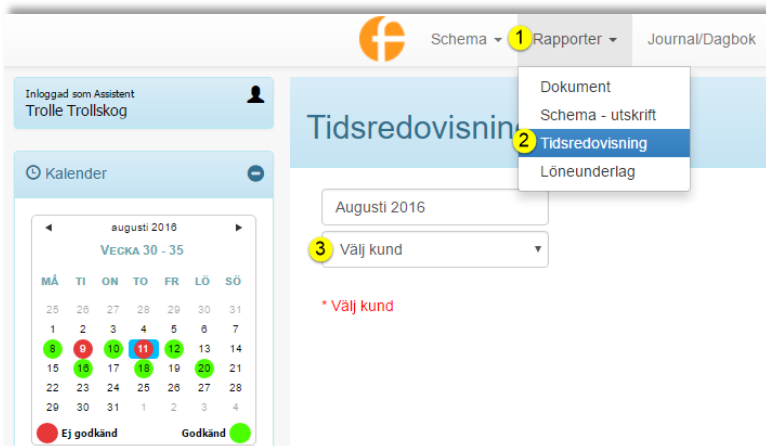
Schema ▾ 1 Rapporter ▾ Journal/Dagbok

Inloggad som Assistent
Trolle Trollskog

Kalender

◂ augusti 2016 ▸
VECKA 30 - 35

| MÅ | TI | ON | TO | FR | LÖ | SÖ |
|---|---|---|---|---|---|---|
| 25 | 26 | 27 | 28 | 29 | 30 | 31 |
| 1 | 2 | 3 | 4 | 5 | 6 | 7 |
| 8 | 9 | 10 | 11 | 12 | 13 | 14 |
| 15 | 16 | 17 | 18 | 19 | 20 | 21 |
| 22 | 23 | 24 | 25 | 26 | 27 | 28 |
| 29 | 30 | 31 | 1 | 2 | 3 | 4 |

Ej godkänd Godkänd

Tidsredovisning

Dokument
Schema - utskrift
2 Tidsredovisning
Löneunderlag

Augusti 2016
3 Välj kund

* Välj kund